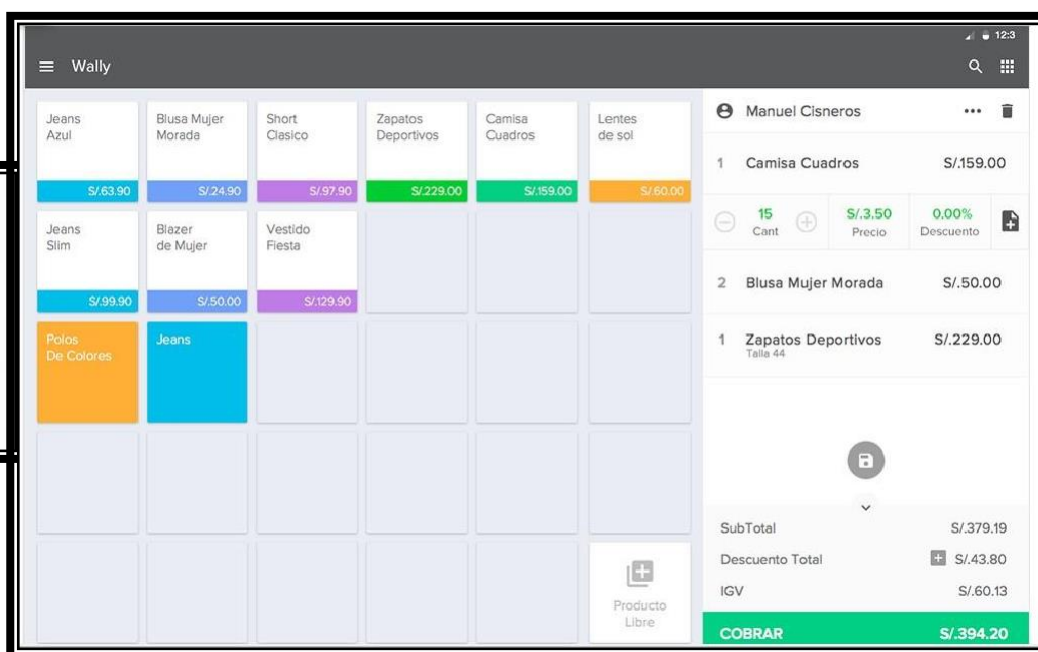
12:3

Wally

Jeans Azul
S/.63.90

Blusa Mujer Morada
S/.24.90

Short Clasico
S/.97.90

Zapatos Deportivos
S/.229.00

Camisa Cuadros
S/.159.00

Lentes de sol
S/.60.00

Jeans Slim
S/.99.90

Blazer de Mujer
S/.50.00

Vestido Fiesta
S/.129.90

Polos De Colores

Jeans

Producto Libre

Manuel Cisneros

1 Camisa Cuadros S/.159.00

15 Cant
S/.3,50 Precio
0,00% Descuento

2 Blusa Mujer Morada S/.50.00

1 Zapatos Deportivos S/.229.00
Talla 44

SubTotal S/.379.19
Descuento Total S/.43.80
IGV S/.60.13
COBRAR S/.394.20